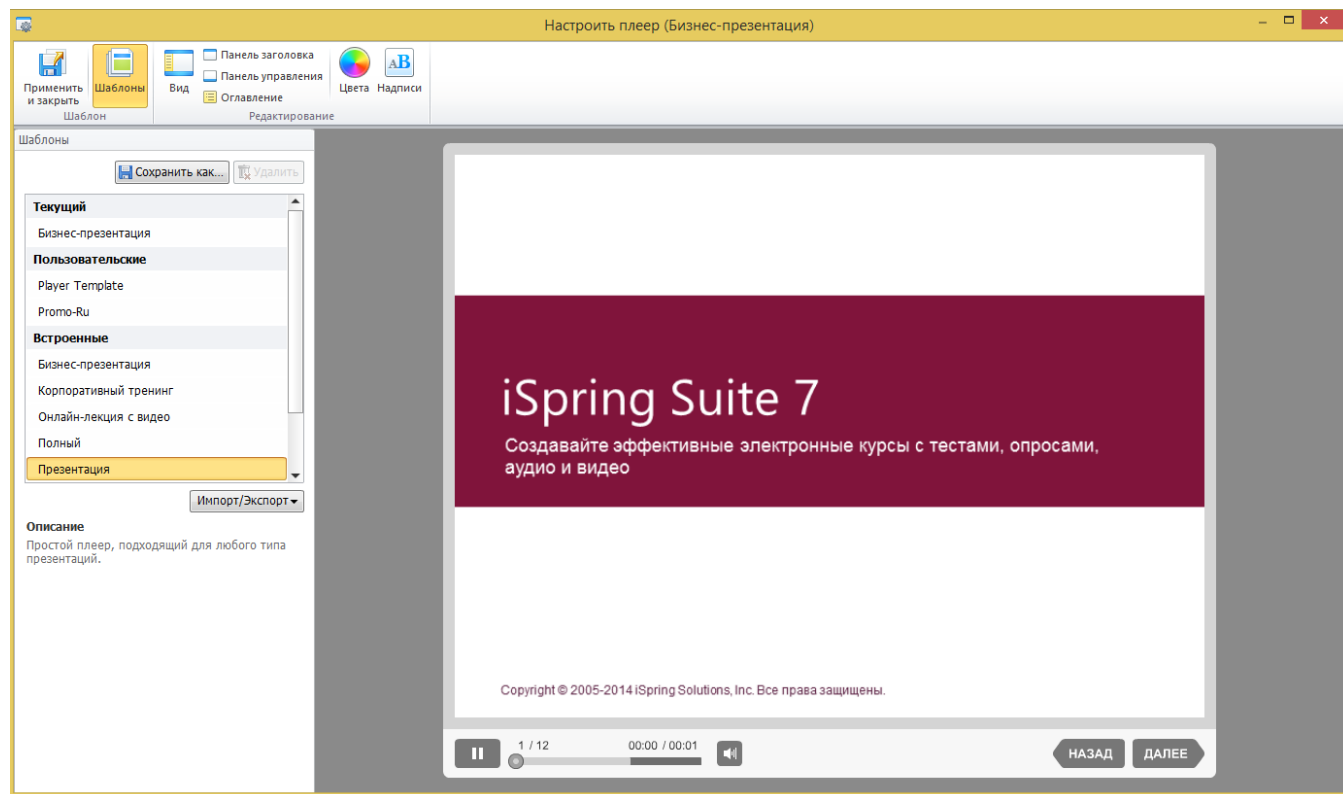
Настроить плеер (Бизнес-презентация)

Применить и закрыть
Шаблоны
Шаблон
Вид
Панель заголовка
Панель управления
Оглавление
Цвета
Надписи
Редактирование

Шаблоны

Сохранить как...
Удалить

Текущий
Бизнес-презентация
Пользовательские
Player Template
Promo-Ru
Встроенные
Бизнес-презентация
Корпоративный тренинг
Онлайн-лекция с видео
Полный
Презентация

Импорт/Экспорт

Описание
Простой плеер, подходящий для любого типа презентаций.

iSpring Suite 7
Создавайте эффективные электронные курсы с тестами, опросами, аудио и видео

Copyright © 2005-2014 iSpring Solutions, Inc. Все права защищены.

1 / 12
00:00 / 00:01
НАЗАД
ДАЛЕЕ